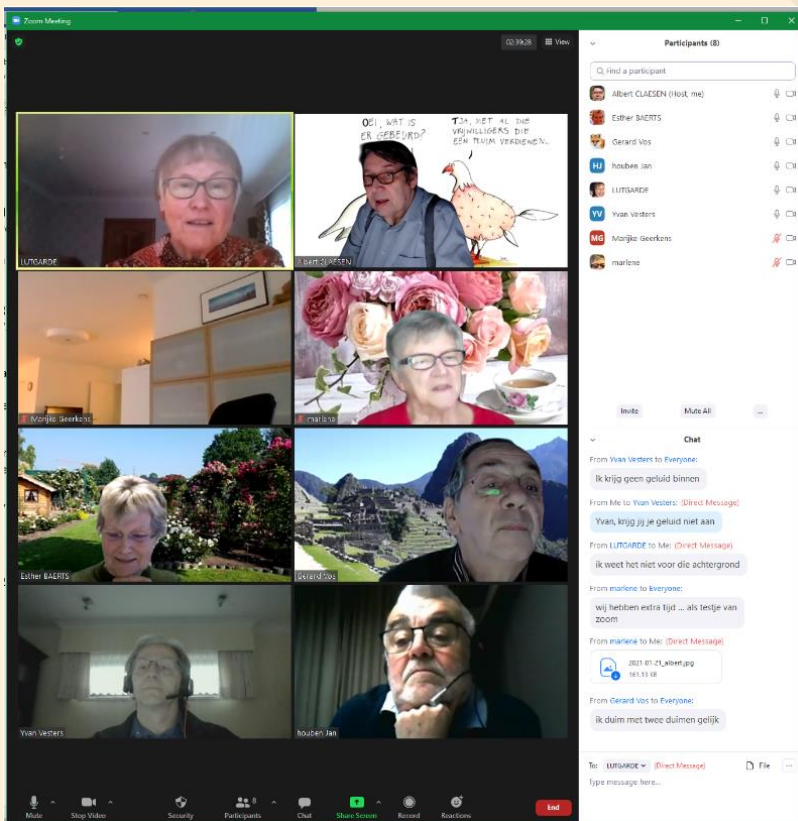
Zoom Meeting

02:39:28 View

OEI, WAT IS ER GEBEURD?

TJA, HET AL DIE VRIJWILLIGERS DIE EEN PLUIM VERDIENEN...

LUTGARDE

Albert CLAESEN

Marijke Geerkens

marlene

Esther BAERTS

Gerard Vos

Yvan Vesters

houben Jan

Participants (8)

Find a participant

Albert CLAESEN (Host, me)

Esther BAERTS

Gerard Vos

houben Jan

LUTGARDE

Yvan Vesters

Marijke Geerkens

marlene

Invite

Mute All

...

Chat

From Yvan Vesters to Everyone:

Ik krijg geen geluid binnen

From Me to Yvan Vesters: (Direct Message)

Yvan, krijg jij je geluid niet aan

From LUTGARDE to Me: (Direct Message)

ik weet het niet voor die achtergrond

From marlene to Everyone:

wij hebben extra tijd ... als testje van zoom

From marlene to Me: (Direct Message)

2021-01-21_albert.jpg
161.13 KB

From Gerard Vos to Everyone:

ik duim met twee duimen gelijk

To: LUTGARDE (Direct Message)

File ...

Type message here...

Mute

Stop Video

Security

Participants 8

Chat

Share Screen

Record

Reactions

End